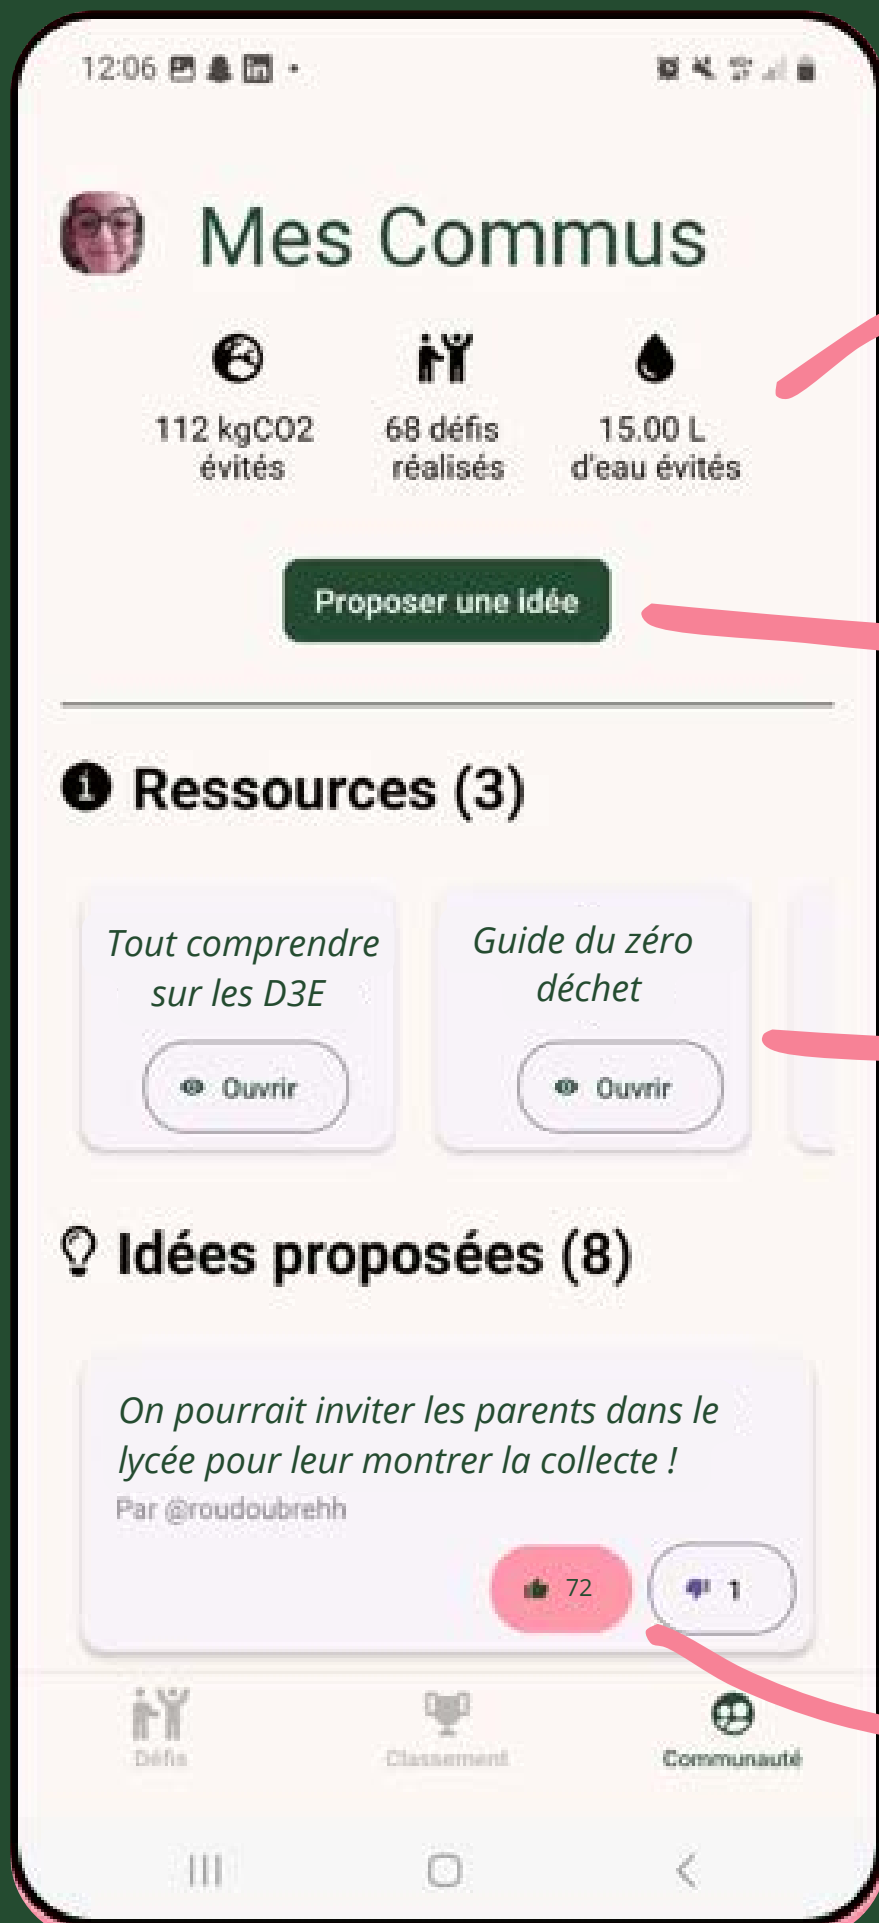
12:06

Mes Commus

112 kgCO2 évités

68 défis réalisés

15.00 L d'eau évités

Proposer une idée

Ressources (3)

Tout comprendre sur les D3E

Ouvrir

Guide du zéro déchet

Ouvrir

Idées proposées (8)

On pourrait inviter les parents dans le lycée pour leur montrer la collecte !

Par @roudoubrehh

72

1

Défis

Classement

Communauté